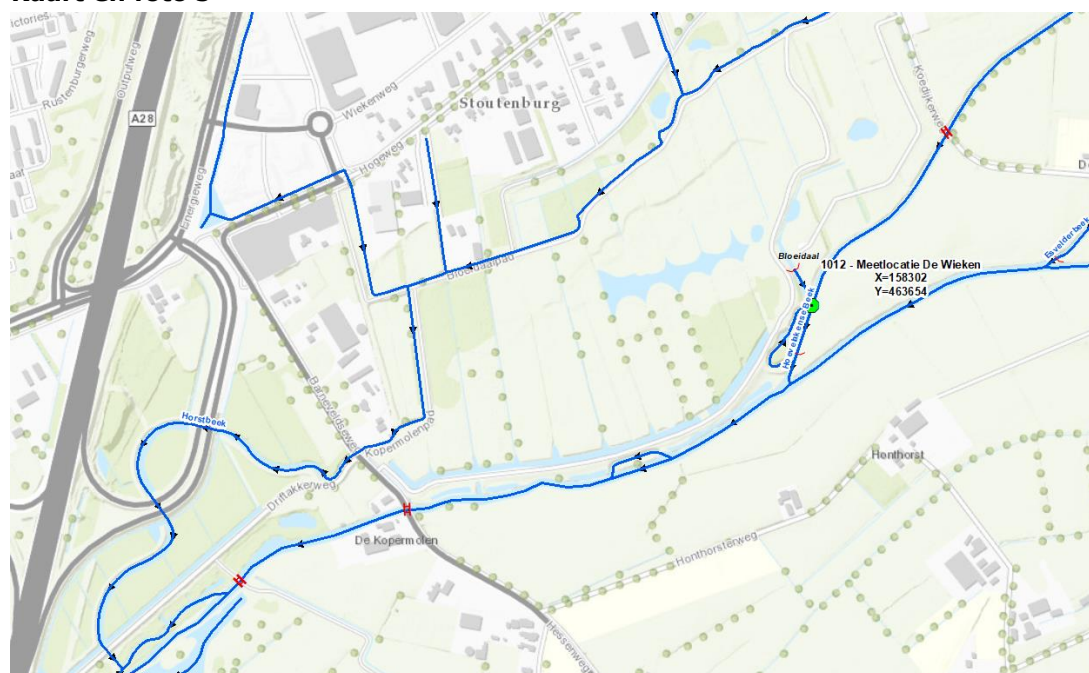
Kaart en foto's
Victories
Rustenburgerweg
Outputweg
A28
Wiekenweg
Stoutenburg
Hogeweg
Koedijkerweg
Energieweg
Bloeidaal
Bloeidaalpad
Bloeidaal
1012 - Meetlocatie De Wieken
X=158302
Y=463654
Everfferbeek
Hoevelakense Beek
Barnevelderweg
Kopermolenpad
Horstbeek
Drieakkerweg
Henthorst
De Kopermolen
Hunthorsterweg
Hessenweg